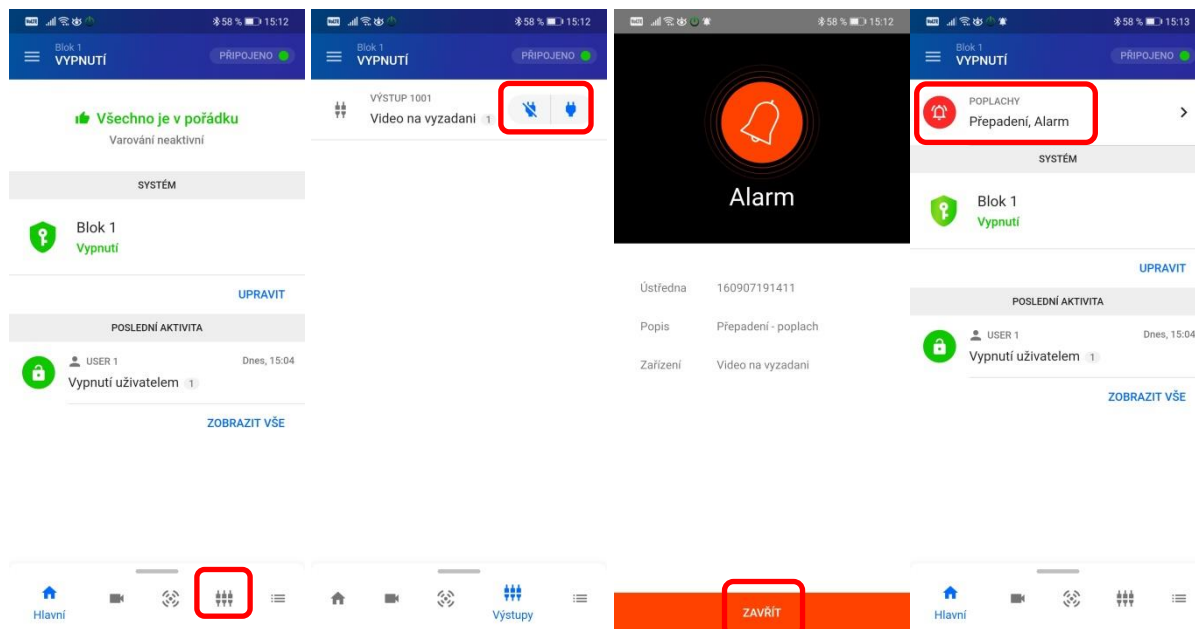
58 % 15:12

Blok 1
VYPNUTÍ
PŘIPOJENO

Všechno je v pořádku
Varování neaktivní

SYSTÉM

Blok 1
Vypnutí

UPRAVIT

POSLEDNÍ AKTIVITA

USER 1
Dnes, 15:04
Vypnutí uživatelem 1

ZOBRAZIT VŠE

Hlavní

58 % 15:12

Blok 1
VYPNUTÍ
PŘIPOJENO

VÝSTUP 1001
Video na vyzadani 1

Výstupy

58 % 15:12

Alarm

Ústředna 160907191411

Popis Přepadení - poplach

Zařízení Video na vyzadani

ZAVŘÍT

58 % 15:13

Blok 1
VYPNUTÍ
PŘIPOJENO

POPLACHY
Přepadení, Alarm

SYSTÉM

Blok 1
Vypnutí

UPRAVIT

POSLEDNÍ AKTIVITA

USER 1
Dnes, 15:04
Vypnutí uživatelem 1

ZOBRAZIT VŠE

Hlavní